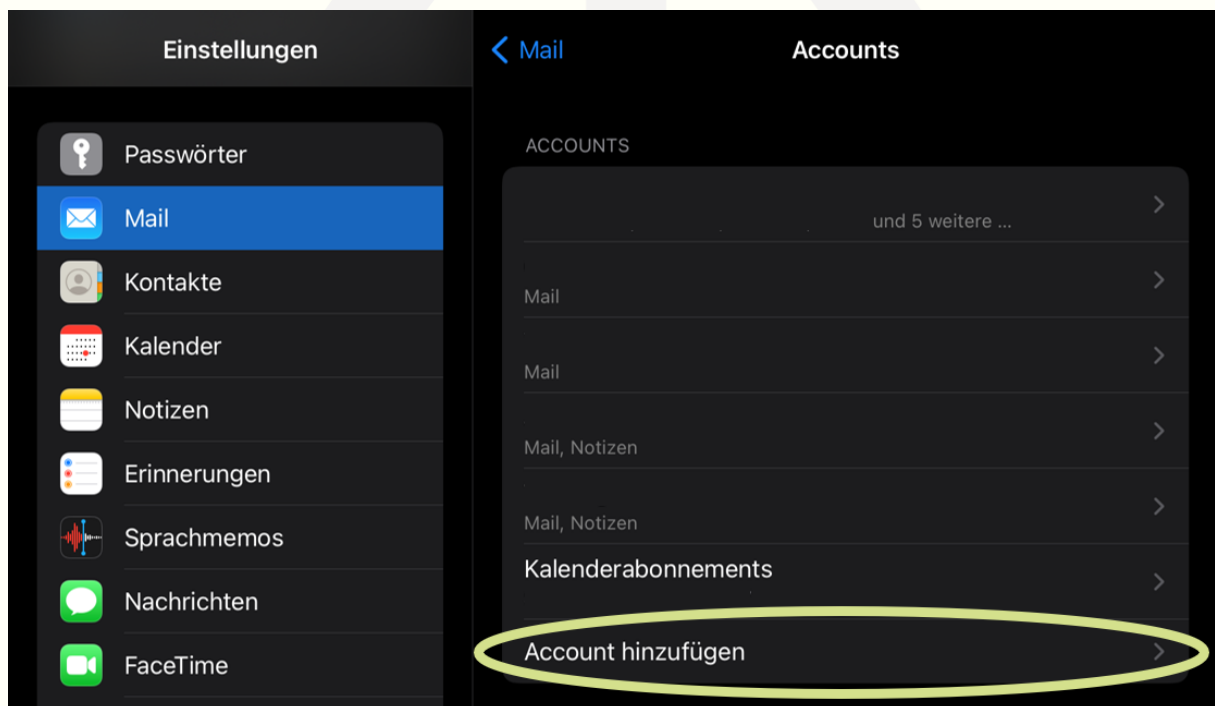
Einstellungen

Passwörter

Mail

Kontakte

Kalender

Notizen

Erinnerungen

Sprachmemos

Nachrichten

FaceTime

< Mail

Accounts

ACCOUNTS

und 5 weitere ...

Mail

Mail

Mail, Notizen

Mail, Notizen

Kalenderabonnements

Account hinzufügen